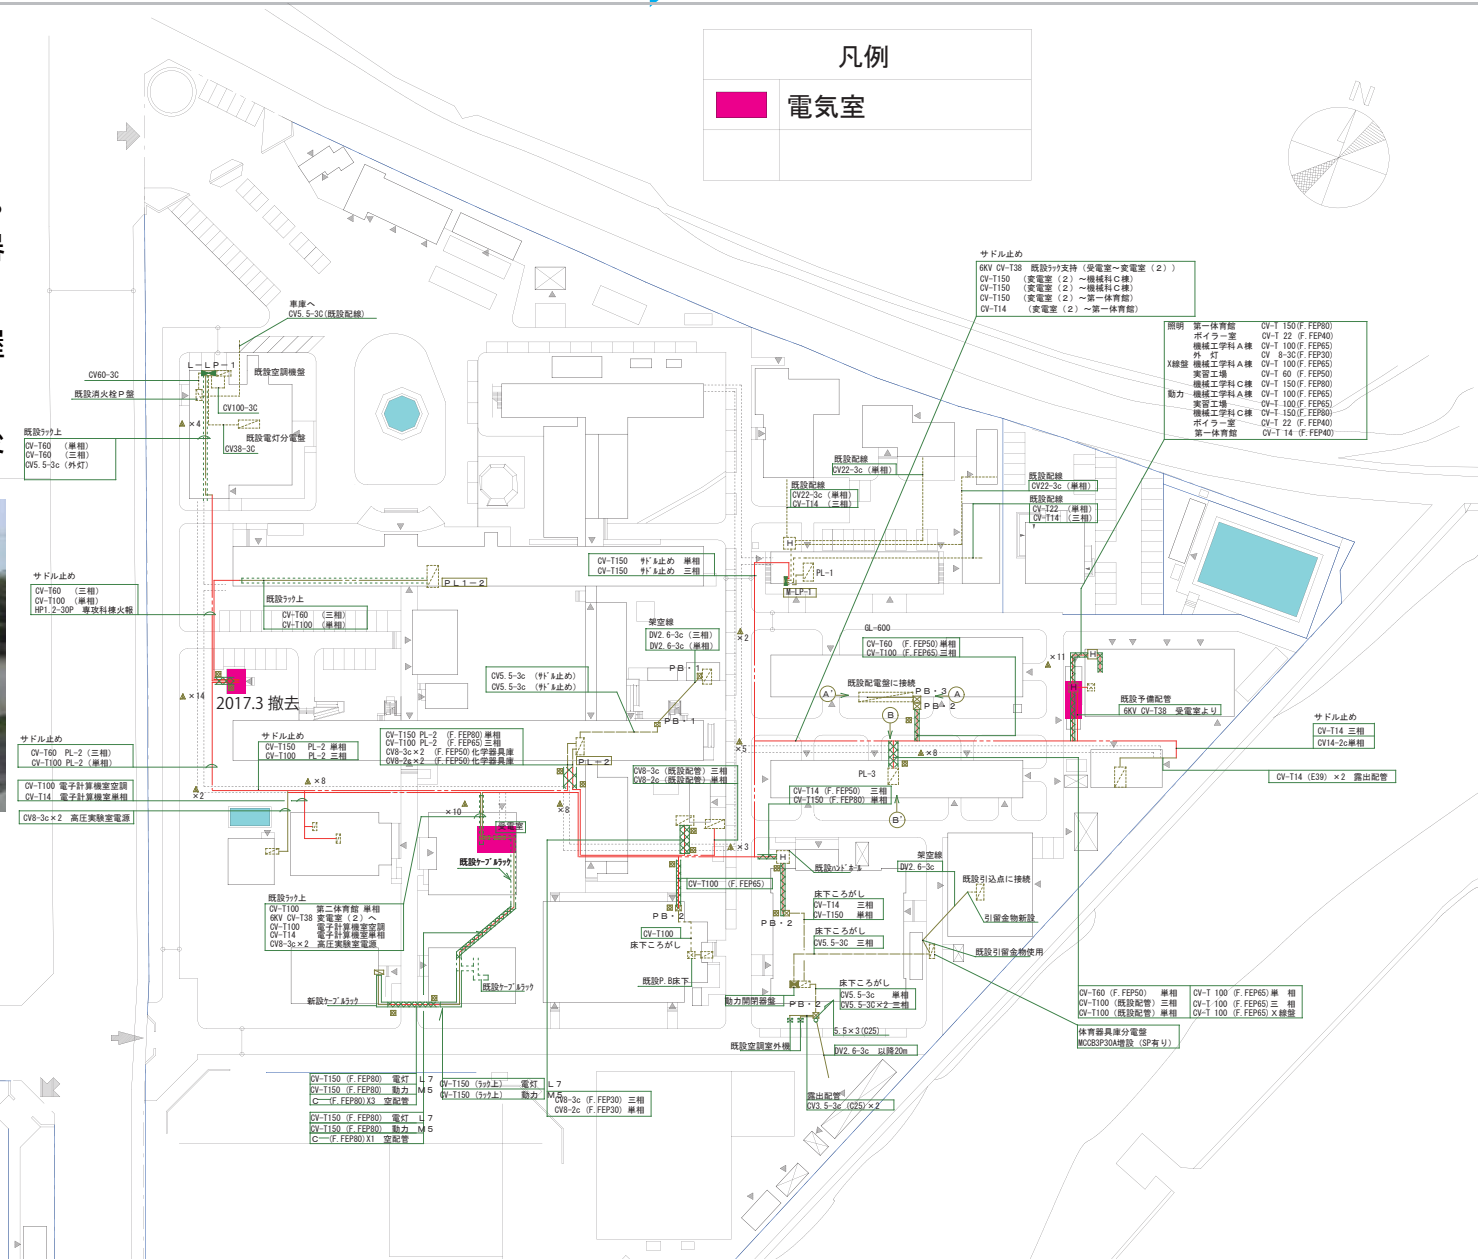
凡例

電気室

N

サドル止め
6KV CV-T38 既設ラック支持（受電室～変電室（２））
CV-T150 （変電室（２）～機械科Ｃ棟）
CV-T150 （変電室（２）～機械科Ｃ棟）
CV-T150 （変電室（２）～第一体育館）
CV-T14 （変電室（２）～第一体育館）

照明 第一体育館 CV-T 150（F.FEP80）
ボイラー室 CV-T 22 （F.FEP40）
機械工学科Ａ棟 CV-T 100（F.FEP65）
外灯 CV 8-3C（F.FEP30）
X線盤 機械工学科Ａ棟 CV-T 100（F.FEP65）
実習工場 CV-T 60 （F.FEP50）
機械工学科Ｃ棟 CV-T 150（F.FEP80）
動力 機械工学科Ａ棟 CV-T 100（F.FEP65）
実習工場 CV-T 100（F.FEP65）
機械工学科Ｃ棟 CV-T 150（F.FEP80）
ボイラー室 CV-T 22 （F.FEP40）
第一体育館 CV-T 14 （F.FEP40）

車庫へ
CV5.5-3C（既設配線）

CV60-3C
既設消火栓Ｐ盤
L－LP－1
既設空調機盤
CV100-3C
既設電灯分電盤
CV38-3C
×4

既設ラック上
CV-T60 （単相）
CV-T60 （三相）
CV5.5-3c （外灯）

既設配線
CV22-3c （単相）
既設配線
CV22-3c （単相）
CV-T14 （三相）
既設配線
CV22-3c （単相）
既設配線
CV-T22 （単相）
CV-T14 （三相）

サドル止め
CV-T60 （三相）
CV-T100 （単相）
HP1.2-30P 専攻科棟火報

既設ラック上
CV-T60 （三相）
CV-T100 （単相）

PL1－2
CV-T150 ｻﾄﾞﾙ止め 単相
CV-T150 ｻﾄﾞﾙ止め 三相
H
PL-1
M-LP-1

架空線
DV2.6-3c（三相）
DV2.6-3c（単相）
×2
GL-600
CV-T60 （F.FEP50）単相
CV-T100 （F.FEP65）三相
×11
H

PB・1
CV5.5-3c （ｻﾄﾞﾙ止め）
CV5.5-3c （ｻﾄﾞﾙ止め）
既設配電盤に接続
A
PB・3
A
PB・2
既設予備配管
6KV CV-T38 受電室より

×14
2017.3 撤去

B
PB・1
×5
×8

サドル止め
CV-T14 三相
CV14-2c単相

サドル止め
CV-T60 PL-2 （三相）
CV-T100 PL-2 （単相）

サドル止め
CV-T150 PL-2 単相
CV-T100 PL-2 三相

CV-T150 PL-2 （F.FEP80）単相
CV-T100 PL-2 （F.FEP65）三相
CV8-3c×2 （F.FEP50）化学器具庫
CV8-2c×2 （F.FEP50）化学器具庫

PL-2
CV8-3c（既設配管）三相
CV8-2c（既設配管）単相
PL-3
CV-T14 （F.FEP50） 三相
CV-T150 （F.FEP80） 単相
B'

CV-T14 （E39） ×2 露出配管

CV-T100 電子計算機室空調
CV-T14 電子計算機室単相
×2
×8
CV8-3c×2 高圧実験室電源

×10
変電室
既設ケーブルラック
×3
既設ハンドホール
架空線
DV2.6-3c
既設引込点に接続
引留金物新設
既設引留金物使用

CV-T100 （F.FEP65）
床下ころがし
CV-T14 三相
CV-T150 単相
床下ころがし
CV5.5-3C 三相

既設ラック上
CV-T100 第二体育館 単相
6KV CV-T38 変電室（２）へ
CV-T100 電子計算機室空調
CV-T14 電子計算機室単相
CV8-3c×2 高圧実験室電源

PB・2
PB・2
CV-T100
床下ころがし

新設ケーブルラック
既設ケーブルラック
既設P.B床下
動力開閉器盤
床下ころがし
CV5.5-3c 単相
CV5.5-3C×2 三相
PB・2
5.5×3（C25）
既設空調室外機
DV2.6-3c 以降20m

CV-T60 （F.FEP50） 単相
CV-T100 （既設配管） 三相
CV-T100 （既設配管） 単相
CV-T 100 （F.FEP65）単 相
CV-T 100 （F.FEP65）三 相
CV-T 100 （F.FEP65）X線盤
体育器具庫分電盤
MCCB3P30A増設 （SP有り）

CV-T150 （F.FEP80） 電灯 L7
CV-T150 （F.FEP80） 動力 M5
C―（F.FEP80）X3 空配管
CV-T150 （ラック上） 電灯 L7
CV-T150 （ラック上） 動力 M5
CV8-3c （F.FEP30） 三相
CV8-2c （F.FEP30） 単相

CV-T150 （F.FEP80） 電灯 L7
CV-T150 （F.FEP80） 動力 M5
C―（F.FEP80）X1 空配管

露出配管
CV3.5-3c （C25）×2